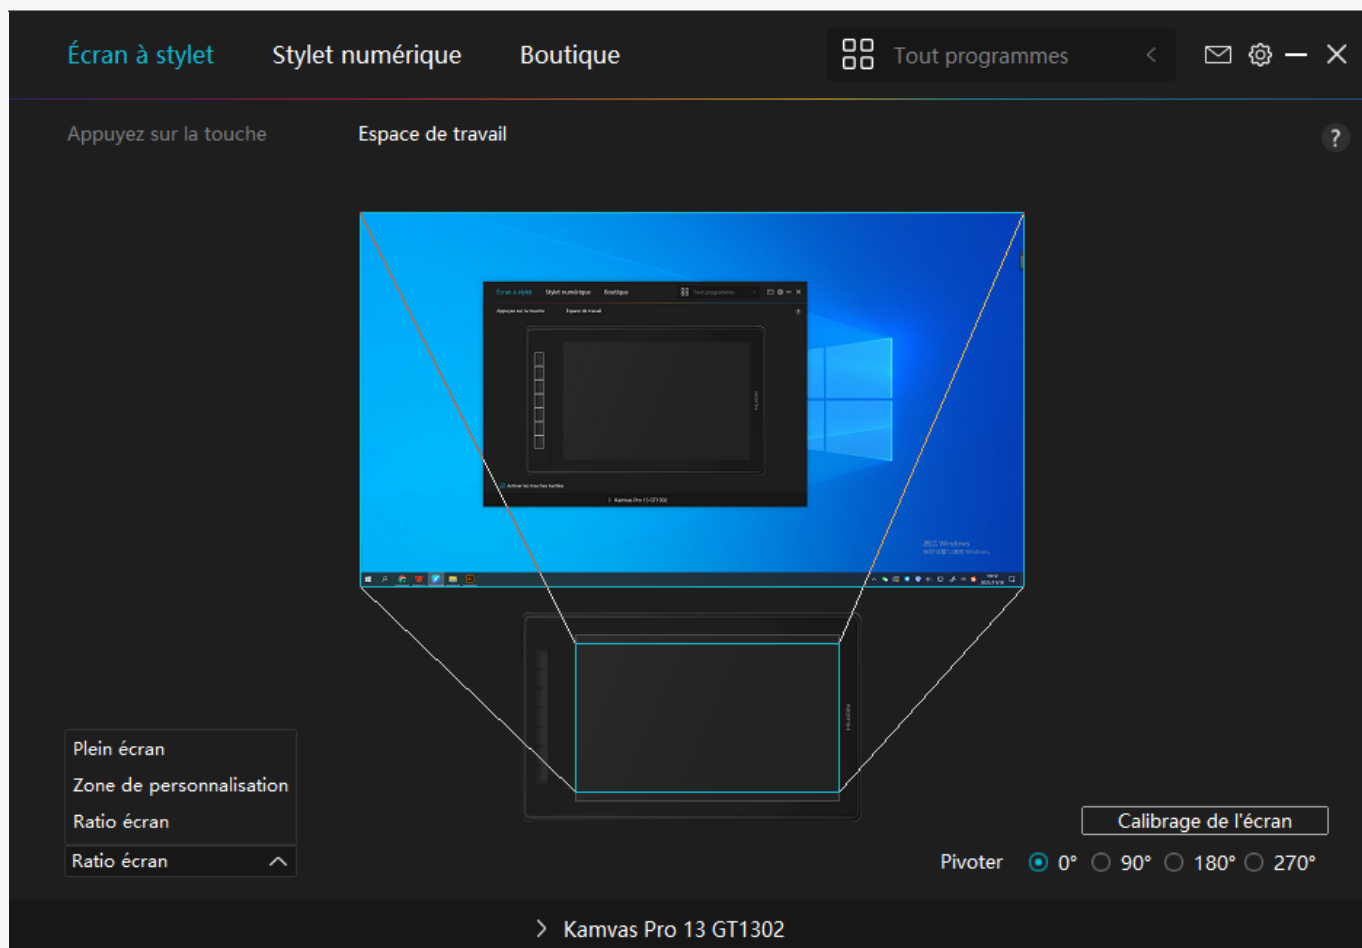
Écran à stylet
Stylet numérique
Boutique
Tout programmes

Appuyez sur la touche
Espace de travail
?

Plein écran
Zone de personnalisation
Ratio écran
Ratio écran

Calibrage de l'écran
Pivoter 0° 90° 180° 270°

Kamvas Pro 13 GT1302